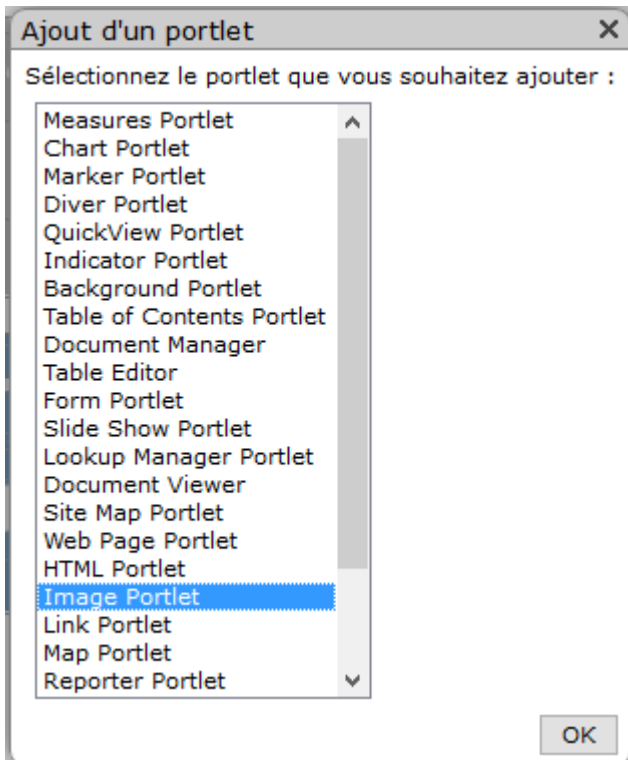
Ajout d'un portlet ✕

Sélectionnez le portlet que vous souhaitez ajouter :

Measures Portlet
Chart Portlet
Marker Portlet
Diver Portlet
QuickView Portlet
Indicator Portlet
Background Portlet
Table of Contents Portlet
Document Manager
Table Editor
Form Portlet
Slide Show Portlet
Lookup Manager Portlet
Document Viewer
Site Map Portlet
Web Page Portlet
HTML Portlet
Image Portlet
Link Portlet
Map Portlet
Reporter Portlet

OK